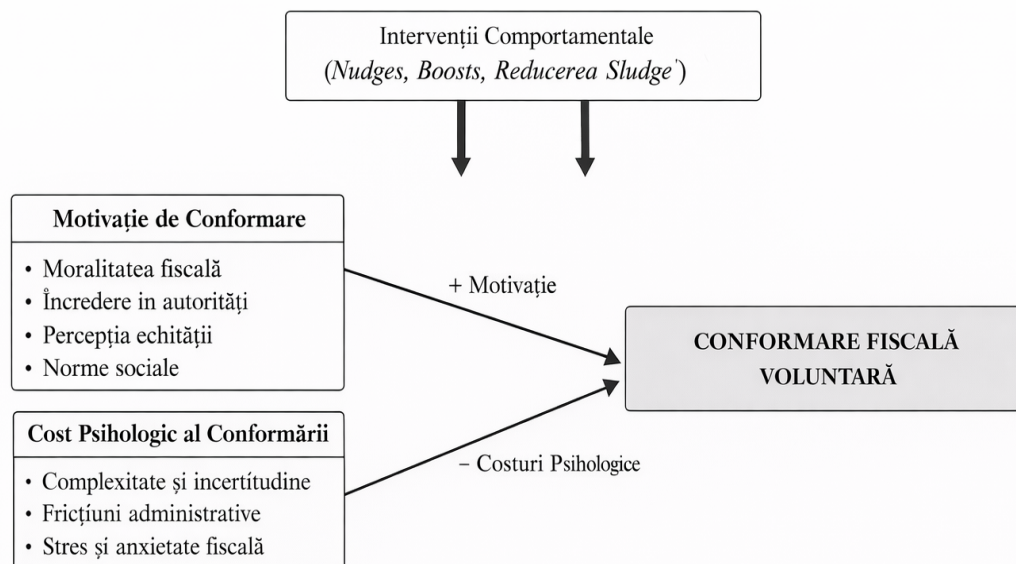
Intervenții Comportamentale
(*Nudges, Boosts, Reducerea Sludge*')

**Motivație de Conformare**

• Moralitatea fiscală
• Încredere in autorități
• Percepția echității
• Norme sociale

+ Motivație

**CONFORMARE FISCALĂ VOLUNTARĂ**

**Cost Psihologic al Conformării**

• Complexitate și incertítudine
• Fricțiuni administrative
• Stres și anxietate fiscală

− Costuri Psihologice